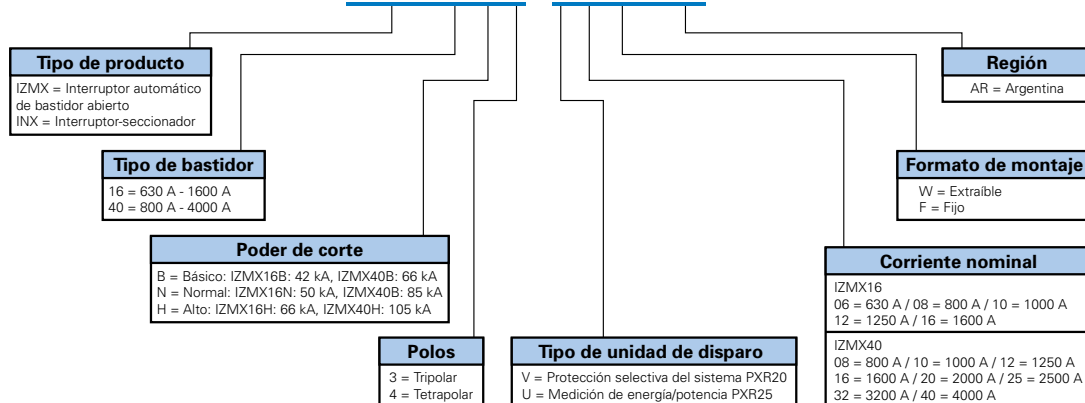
Tipo de producto
IZMX = Interruptor automático de bastidor abierto
INX = Interruptor-seccionador

Tipo de bastidor
16 = 630 A - 1600 A
40 = 800 A - 4000 A

Poder de corte
B = Básico: IZMX16B: 42 kA, IZMX40B: 66 kA
N = Normal: IZMX16N: 50 kA, IZMX40B: 85 kA
H = Alto: IZMX16H: 66 kA, IZMX40H: 105 kA

Polos
3 = Tripolar
4 = Tetrapolar

Tipo de unidad de disparo
V = Protección selectiva del sistema PXR20
U = Medición de energía/potencia PXR25

Región
AR = Argentina

Formato de montaje
W = Extraíble
F = Fijo

Corriente nominal
IZMX16
06 = 630 A / 08 = 800 A / 10 = 1000 A
12 = 1250 A / 16 = 1600 A
IZMX40
08 = 800 A / 10 = 1000 A / 12 = 1250 A
16 = 1600 A / 20 = 2000 A / 25 = 2500 A
32 = 3200 A / 40 = 4000 A